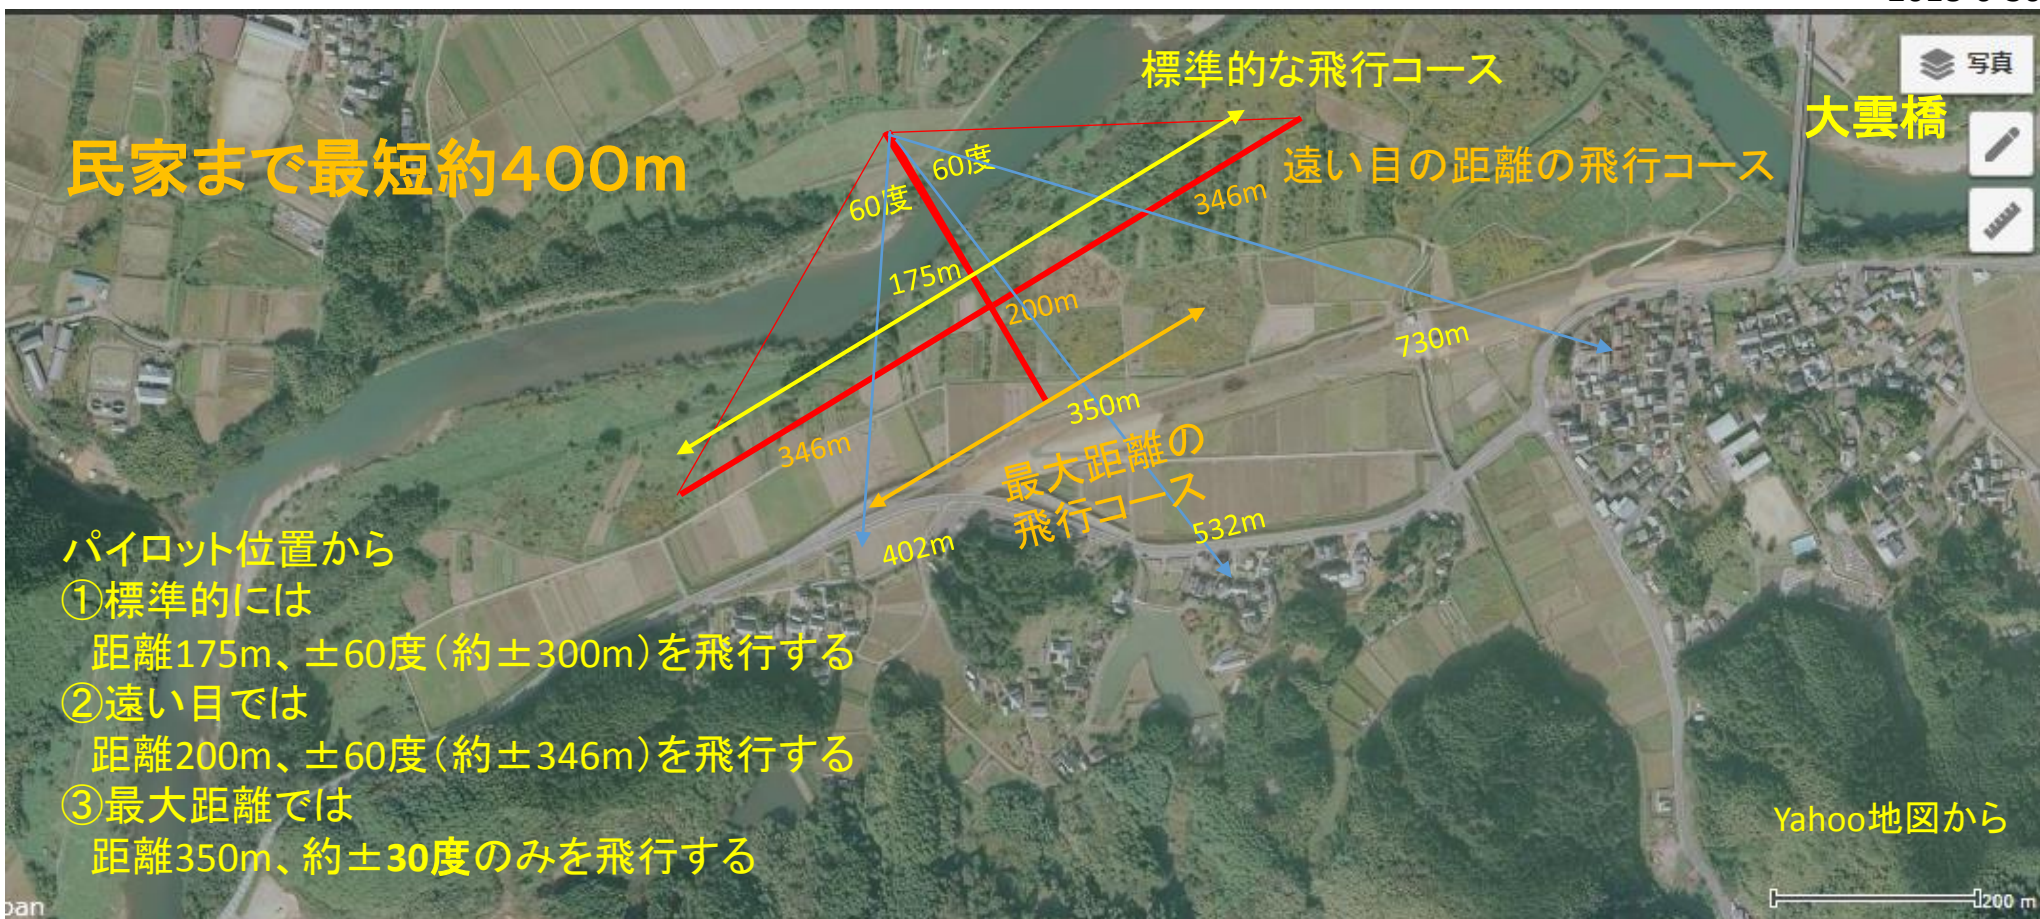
標準的な飛行コース

写真

大雲橋

民家まで最短約400m

60度 60度

遠い目の距離の飛行コース

346m

175m

200m

730m

350m

346m

最大距離の飛行コース

532m

402m

パイロット位置から
①標準的には
距離175m、±60度(約±300m)を飛行する
②遠い目では
距離200m、±60度(約±346m)を飛行する
③最大距離では
距離350m、約±30度のみを飛行する

Yahoo地図から

200 m

pan